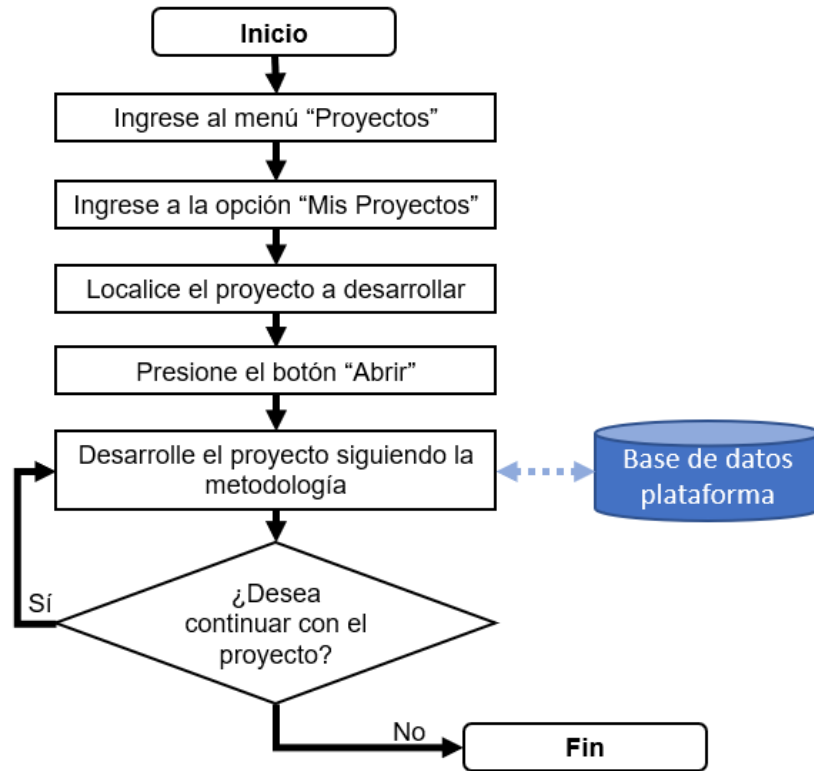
Inicio

Ingrese al menú “Proyectos”

Ingrese a la opción “Mis Proyectos”

Localice el proyecto a desarrollar

Presione el botón “Abrir”

Desarrolle el proyecto siguiendo la metodología

Base de datos plataforma

Sí

¿Desea continuar con el proyecto?

No

Fin